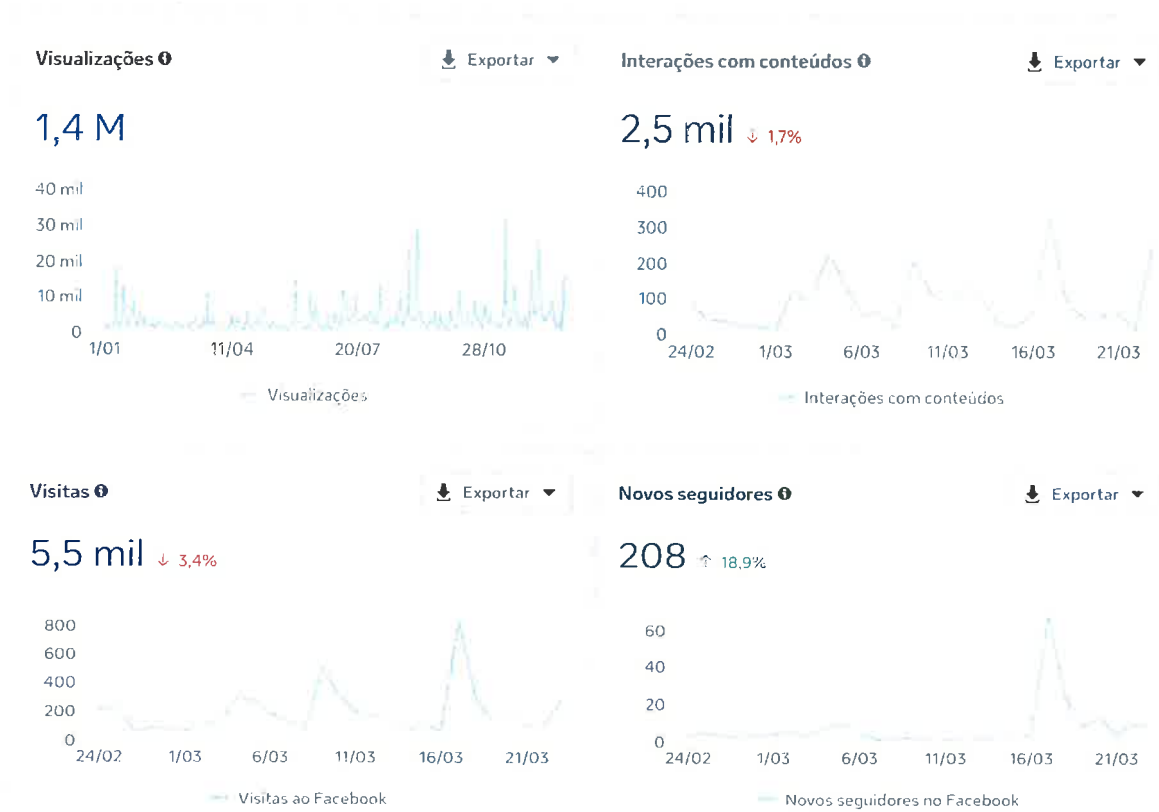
Visualizações ⓘ
Exportar

1,4 M

40 mil
30 mil
20 mil
10 mil
0
1/01 11/04 20/07 28/10

Visualizações

Interações com conteúdos ⓘ
Exportar

2,5 mil ↓ 1,7%

400
300
200
100
0
24/02 1/03 6/03 11/03 16/03 21/03

Interações com conteúdos

Visitas ⓘ
Exportar

5,5 mil ↓ 3,4%

800
600
400
200
0
24/02 1/03 6/03 11/03 16/03 21/03

Visitas ao Facebook

Novos seguidores ⓘ
Exportar

208 ↑ 18,9%

60
40
20
0
24/02 1/03 6/03 11/03 16/03 21/03

Novos seguidores no Facebook